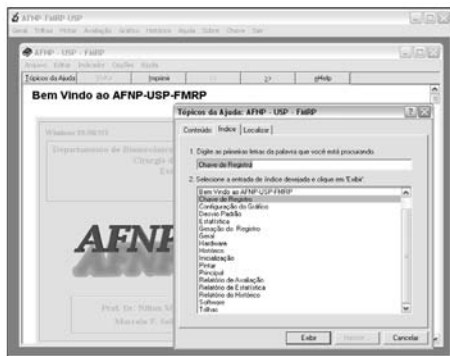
AFNP FMRP USP

Geral Tolhas Notas Avaliação Gráficos Históricos Ajuda Sobre Chave Sair

AFNP - USP - FMRP

Arquivo Editar Indicador Opções Ajuda

Tópicos da Ajuda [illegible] Imprimir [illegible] >> eHelp

Bem Vindo ao AFNP-USP-FMRP

Windows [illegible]

Departamento de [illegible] Cirurgia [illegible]

AFNP

Prof. Dr. Nilton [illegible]
Marcelo F. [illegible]

Tópicos da Ajuda: AFNP - USP - FMRP

Conteúdo Índice Localizar

1. Digite as primeiras letras da palavra que você está procurando.

Chave de Registro

2. Selecione a entrada de índice desejada e clique em 'Exibir'.

Bem Vindo ao AFNP-USP-FMRP
Chave de Registro
Configuração do Gráfico
Desvio Padrão
Estatística
Geração do Registro
Geral
Hardware
Histórico
Inicialização
Pintar
Principal
Relatório de Avaliação
Relatório de Estatística
Relatório do Histórico
Software
Tolhas

Exibir Imprimir Cancelar